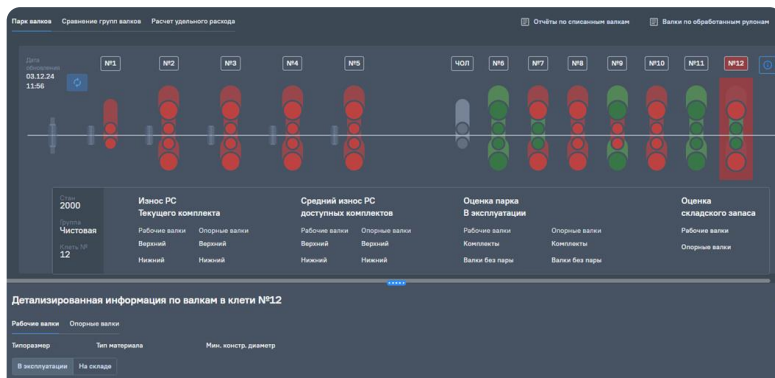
Парк валков   Сравнение групп валков   Расчет удельного расхода

Отчёты по списанным валкам   Валки по обработанным рулонам

Дата обновления
03.12.24
11:56

№1   №2   №3   №4   №5   ЧОЛ   №6   №7   №8   №9   №10   №11   №12

Стан
2000
Группа
Чистовая
Клеть №
12

Износ РС
Текущего комплекта
Рабочие валки
Верхний
Нижний
Опорные валки
Верхний
Нижний

Средний износ РС
доступных комплектов
Рабочие валки
Верхний
Нижний
Опорные валки
Верхний
Нижний

Оценка парка
В эксплуатации
Рабочие валки
Комплекты
Валки без пары
Опорные валки
Комплекты
Валки без пары

Оценка
складского запаса
Рабочие валки
Опорные валки

Детализированная информация по валкам в клети №12

Рабочие валки   Опорные валки

Типоразмер   Тип материала   Мин. констр. диаметр

В эксплуатации   На складе